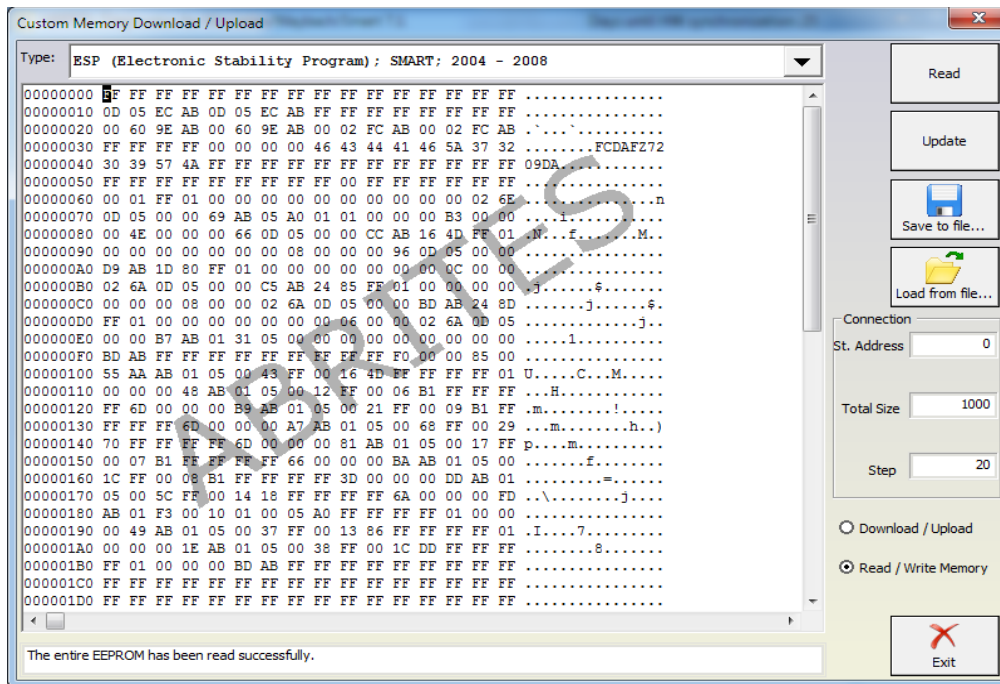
Custom Memory Download / Upload

Type: ESP (Electronic Stability Program); SMART; 2004 - 2008

00000000 FF FF FF FF FF FF FF FF FF FF FF FF FF FF FF FF ................
00000010 0D 05 EC AB 0D 05 EC AB FF FF FF FF FF FF FF FF ................
00000020 00 60 9E AB 00 60 9E AB 00 02 FC AB 00 02 FC AB .`...`..........
00000030 FF FF FF FF 00 00 00 00 46 43 44 41 46 5A 37 32 ........FCDAFZ72
00000040 30 39 57 4A FF FF FF FF FF FF FF FF FF FF FF FF 09DA............
00000050 FF FF FF FF FF FF FF FF FF FF 00 FF FF FF FF FF ................
00000060 00 01 FF 01 00 00 00 00 00 00 00 00 00 00 02 6E ...............n
00000070 0D 05 00 00 69 AB 05 A0 01 01 00 00 00 B3 00 00 ....i...........
00000080 00 4E 00 00 00 66 0D 05 00 00 CC AB 16 4D FF 01 .N...f.......M..
00000090 00 00 00 00 00 00 00 00 08 00 00 00 96 0D 05 00 ................
000000A0 D9 AB 1D 80 FF 01 00 00 00 00 00 00 00 0C 00 00 ................
000000B0 02 6A 0D 05 00 00 C5 AB 24 85 FF 01 00 00 00 00 .j......$.......
000000C0 00 00 00 08 00 00 02 6A 0D 05 00 00 BD AB 24 8D .......j......$.
000000D0 FF 01 00 00 00 00 00 00 00 06 00 00 02 6A 0D 05 .............j..
000000E0 00 00 B7 AB 01 31 05 00 00 00 00 00 00 00 00 00 .....1..........
000000F0 BD AB FF FF FF FF FF FF FF FF FF F0 00 00 85 00 ................
00000100 55 AA AB 01 05 00 43 FF 00 16 4D FF FF FF FF 01 U.....C...M.....
00000110 00 00 00 48 AB 01 05 00 12 FF 00 06 B1 FF FF FF ...H............
00000120 FF 6D 00 00 00 B9 AB 01 05 00 21 FF 00 09 B1 FF .m........!.....
00000130 FF FF FF 6D 00 00 00 A7 AB 01 05 00 68 FF 00 29 ...m........h..)
00000140 70 FF FF FF FF 6D 00 00 00 81 AB 01 05 00 17 FF p....m..........
00000150 00 07 B1 FF FF FF FF 66 00 00 00 BA AB 01 05 00 .......f........
00000160 1C FF 00 08 B1 FF FF FF FF 3D 00 00 00 DD AB 01 .........=......
00000170 05 00 5C FF 00 14 18 FF FF FF FF 6A 00 00 00 FD ..\........j....
00000180 AB 01 F3 00 10 01 00 05 A0 FF FF FF FF 01 00 00 ................
00000190 00 49 AB 01 05 00 37 FF 00 13 86 FF FF FF FF 01 .I....7.........
000001A0 00 00 00 1E AB 01 05 00 38 FF 00 1C DD FF FF FF ........8.......
000001B0 FF 01 00 00 00 BD AB FF FF FF FF FF FF FF FF FF ................
000001C0 FF FF FF FF FF FF FF FF FF FF FF FF FF FF FF FF ................
000001D0 FF FF FF FF FF FF FF FF FF FF FF FF FF FF FF FF ................

ABRITES

The entire EEPROM has been read successfully.

Read
Update
Save to file...
Load from file...
Connection
St. Address 0
Total Size 1000
Step 20
Download / Upload
Read / Write Memory
Exit